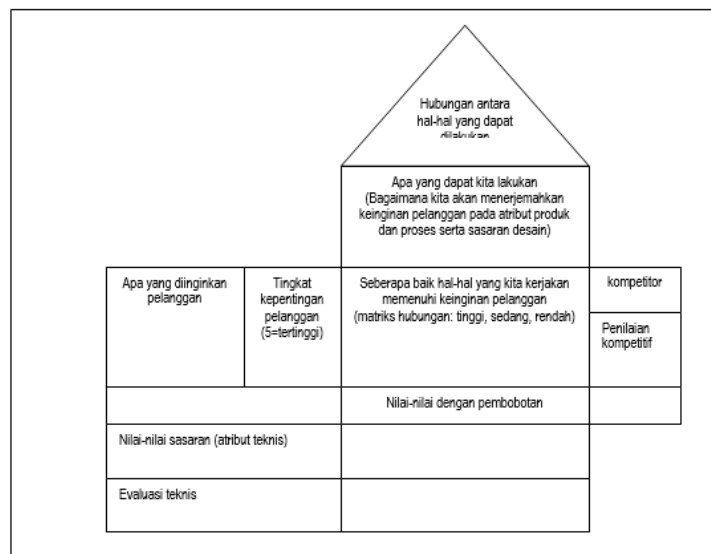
Hubungan antara hal-hal yang dapat dilakukan

Apa yang dapat kita lakukan (Bagaimana kita akan menerjemahkan keinginan pelanggan pada atribut produk dan proses serta sasaran desain)

Apa yang diinginkan pelanggan

Tingkat kepentingan pelanggan (5=tertinggi)

Seberapa baik hal-hal yang kita kerjakan memenuhi keinginan pelanggan (matriks hubungan: tinggi, sedang, rendah)

kompetitor

Penilaian kompetitif

Nilai-nilai dengan pembobotan

Nilai-nilai sasaran (atribut teknis)

Evaluasi teknis